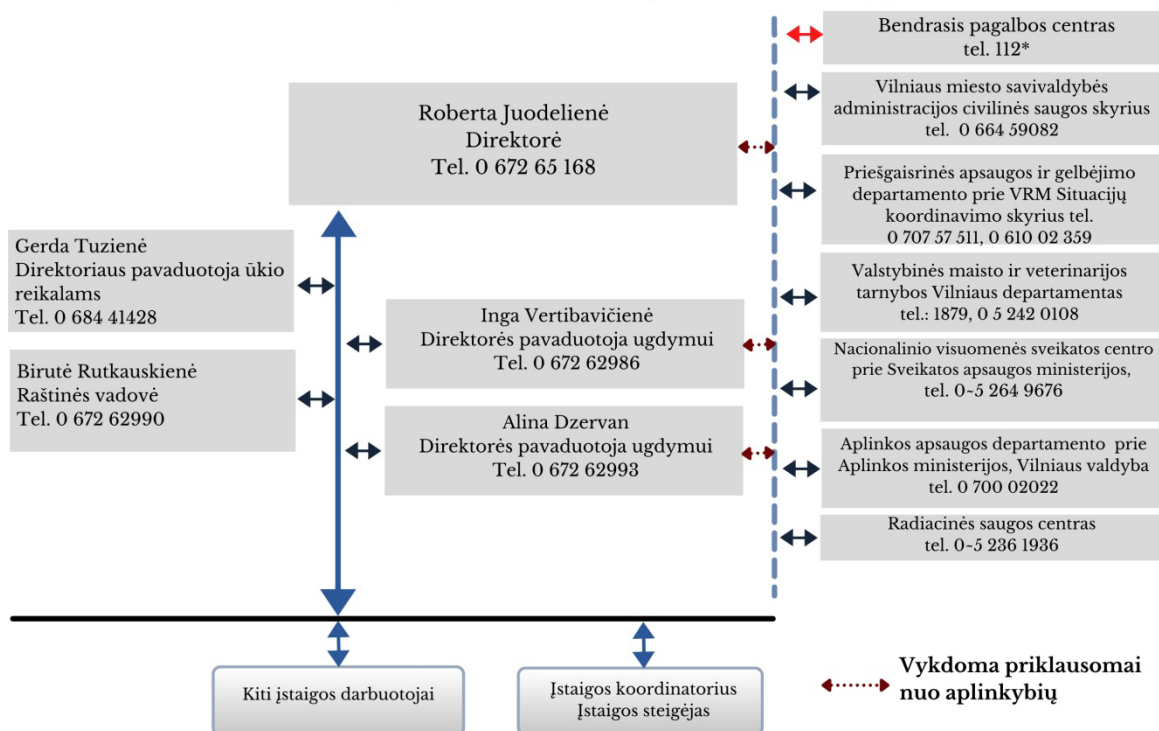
Bendrasis pagalbos centras
tel. 112*

Vilniaus miesto savivaldybės administracijos civilinės saugos skyrius
tel. 0 664 59082

Roberta Juodelienė
Direktorė
Tel. 0 672 65 168

Priešgaisrinės apsaugos ir gelbėjimo departamento prie VRM Situacijų koordinavimo skyrius tel.
0 707 57 511, 0 610 02 359

Gerda Tuzienė
Direktoriaus pavaduotoja ūkio reikalams
Tel. 0 684 41428

Valstybinės maisto ir veterinarijos tarnybos Vilniaus departamentas
tel.: 1879, 0 5 242 0108

Inga Vertibavičienė
Direktorės pavaduotoja ugdymui
Tel. 0 672 62986

Birutė Rutkauskienė
Raštinės vadovė
Tel. 0 672 62990

Nacionalinio visuomenės sveikatos centro prie Sveikatos apsaugos ministerijos,
tel. 0-5 264 9676

Alina Dzervan
Direktorės pavaduotoja ugdymui
Tel. 0 672 62993

Aplinkos apsaugos departamento prie Aplinkos ministerijos, Vilniaus valdyba
tel. 0 700 02022

Radiacinės saugos centras
tel. 0-5 236 1936

Kiti įstaigos darbuotojai

Įstaigos koordinatorius
Įstaigos steigėjas

Vykdoma priklausomai nuo aplinkybių